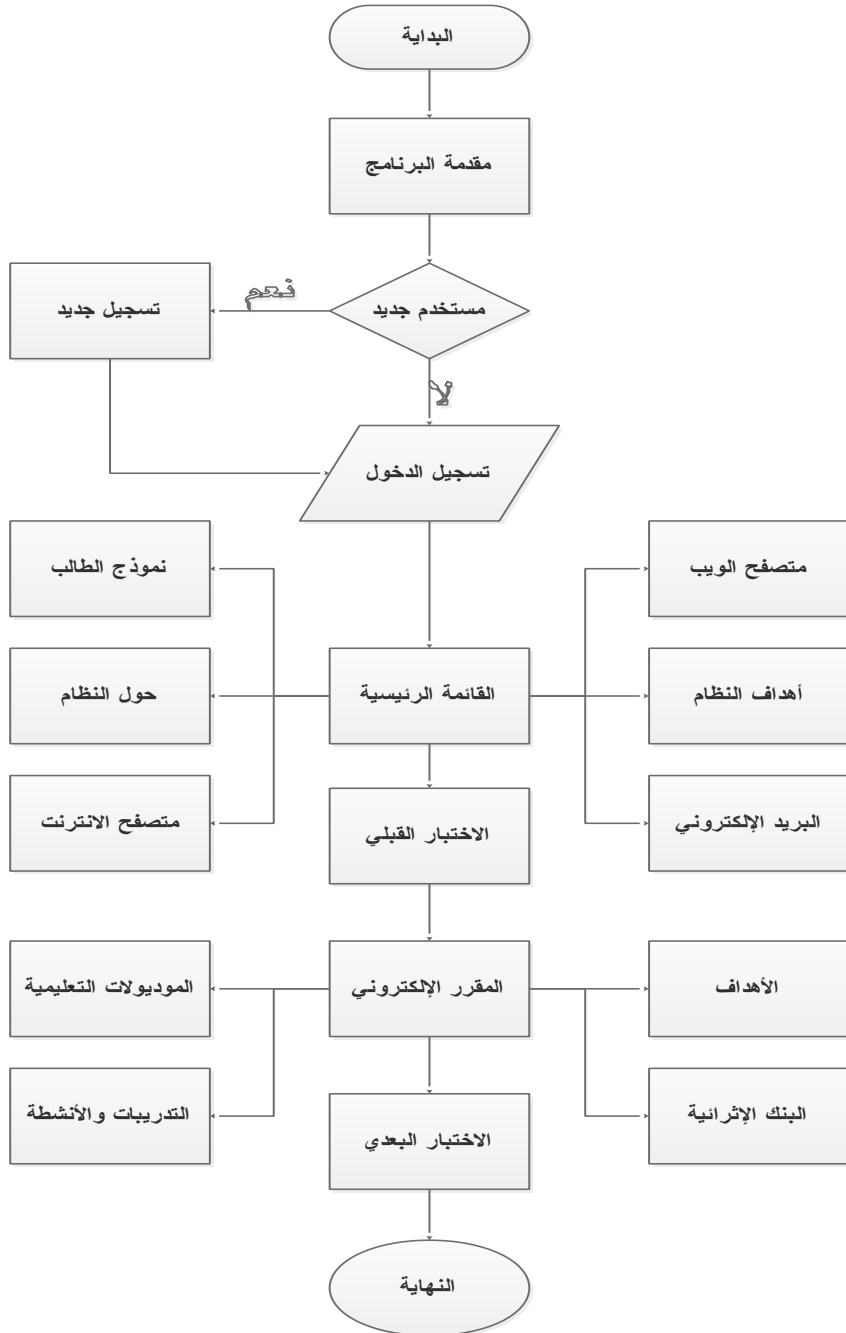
البداية

مقدمة البرنامج

نعم

تسجيل جديد

مستخدم جديد

لا

تسجيل الدخول

نموذج الطالب

متصفح الويب

حول النظام

القائمة الرئيسية

أهداف النظام

متصفح الانترنت

الاختبار القبلي

البريد الإلكتروني

الموديولات التعليمية

المقرر الإلكتروني

الأهداف

التدريبات والأنشطة

الاختبار البعدي

البنك الإثرائية

النهاية